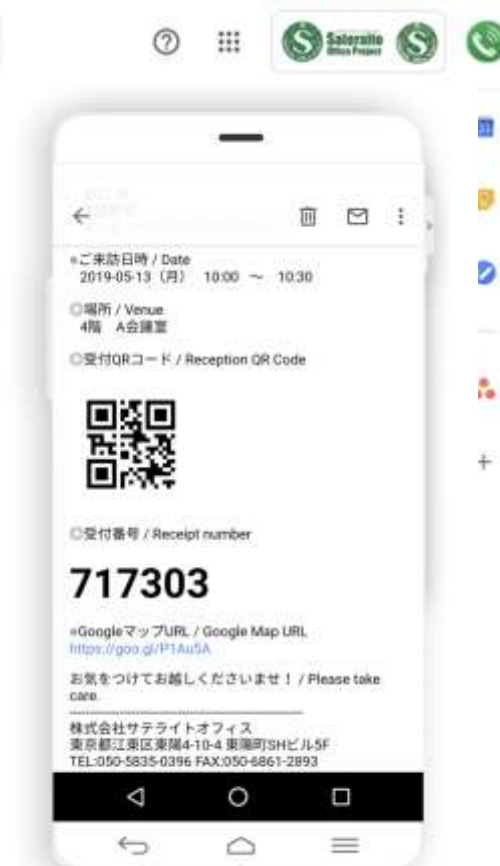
Satellite Office Project

◎ご来訪日時 / Date
2019-05-13（月） 10:00 〜 10:30

◎場所 / Venue
4階 A会議室

◎受付QRコード / Reception QR Code

◎受付番号 / Receipt number

717303

◎GoogleマップURL / Google Map URL
https://goo.gl/P1Au5A

お気をつけてお越しくださいませ！ / Please take care.

株式会社サテライトオフィス
東京都江東区東陽4-10-4 東陽町SHビル5F
TEL:050-5835-0396 FAX:050-6861-2893